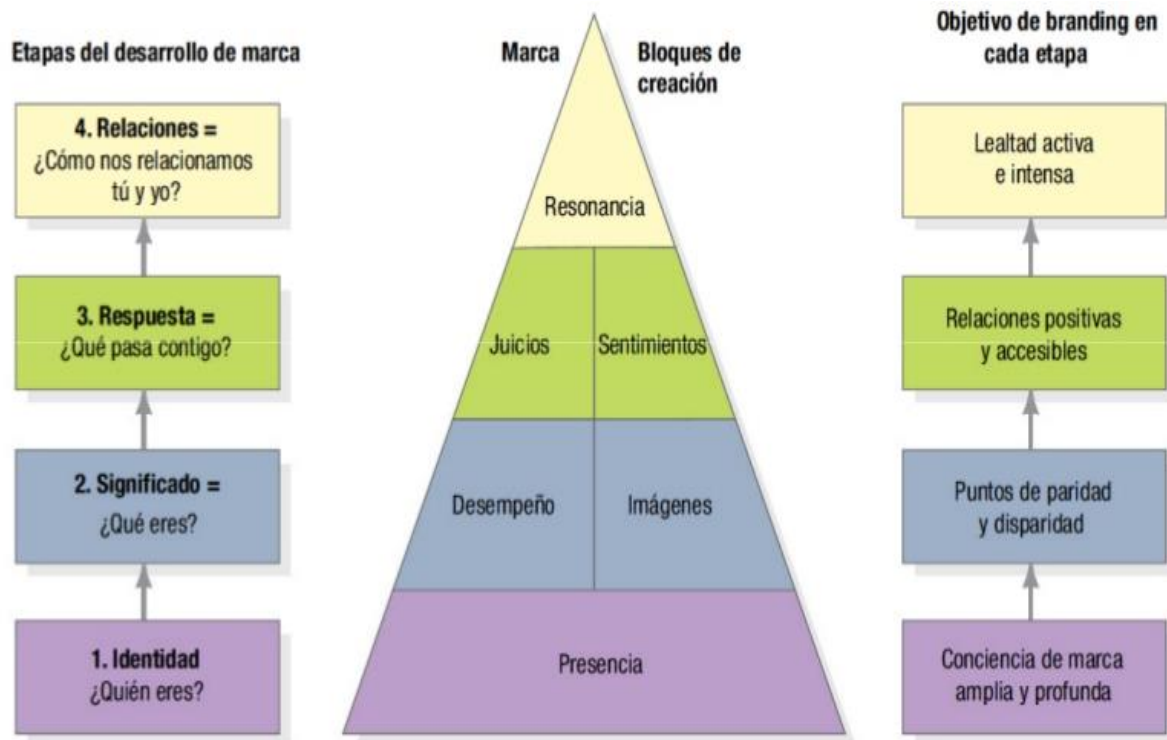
Etapas del desarrollo de marca

4. Relaciones =
¿Cómo nos relacionamos tú y yo?

3. Respuesta =
¿Qué pasa contigo?

2. Significado =
¿Qué eres?

1. Identidad
¿Quién eres?

Marca

Bloques de creación

Resonancia

Juicios

Sentimientos

Desempeño

Imágenes

Presencia

Objetivo de branding en cada etapa

Lealtad activa e intensa

Relaciones positivas y accesibles

Puntos de paridad y disparidad

Conciencia de marca amplia y profunda